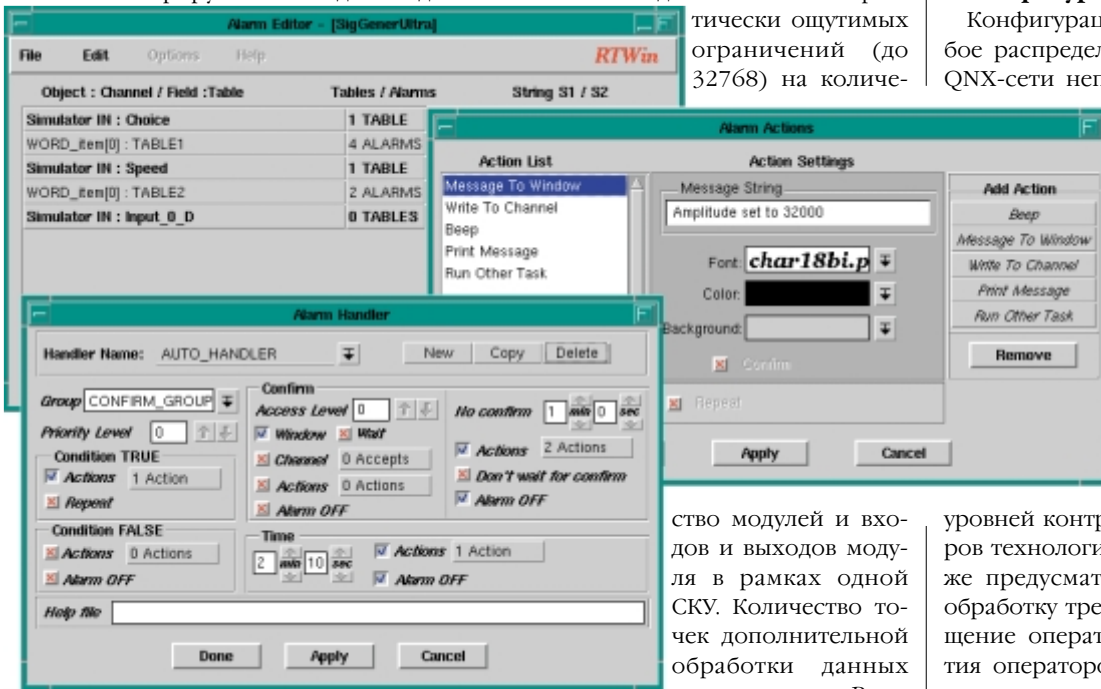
Alarm Editor - [SigGenerUltra]

File Edit Options Help RTWin

Object : Channel / Field :Table Tables / Alarms String S1 / S2

Simulator IN : Choice 1 TABLE
WORD_item[0] : TABLE1 4 ALARMS
Simulator IN : Speed 1 TABLE
WORD_item[0] : TABLE2 2 ALARMS
Simulator IN : Input_0_D 0 TABLES

тически ощутимых ограничений (до 32768) на количе-

Конфигурац
бое распредел
QNX-сети неп

Alarm Actions

Action List
Message To Window
Write To Channel
Beep
Print Message
Run Other Task

Action Settings
Message String
Amplitude set to 32000
Font: char18bi.p
Color:
Background:
Confirm
Repeat

Add Action
Beep
Message To Window
Write To Channel
Print Message
Run Other Task
Remove

Apply Cancel

Alarm Handler

Handler Name: AUTO_HANDLER New Copy Delete

Group CONFIRM_GROUP
Priority Level 0
Condition TRUE
Actions 1 Action
Repeat
Condition FALSE
Actions 0 Actions
Alarm OFF

Confirm
Access Level 0
Window Wait
Channel 0 Accepts
Actions 0 Actions
Alarm OFF

No confirm 1 min 0 sec
Actions 2 Actions
Don't wait for confirm
Alarm OFF

Time
2 min 10 sec
Actions 1 Action
Alarm OFF

Help file

Done Apply Cancel

ство модулей и входов и выходов модуля в рамках одной СКУ. Количество точек дополнительной обработки данных

уровней контр
ров технологи
же предусмат
обработку тре
щение операт
тия оператор